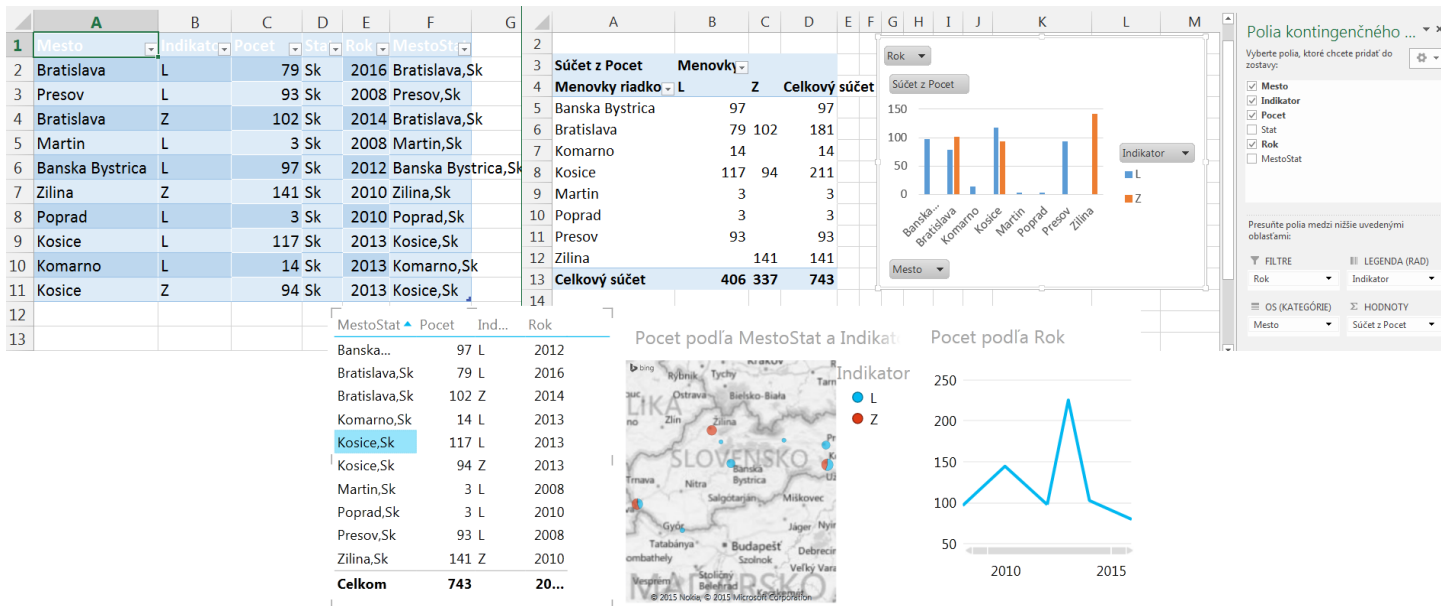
| | A | B | C | D | E | F | G |
|---|---|---|---|---|---|---|---|
| 1 | Mesto | Indikato | Pocet | Sta | Rok | MestoSta | |
| 2 | Bratislava | L | 79 | Sk | 2016 | Bratislava,Sk | |
| 3 | Presov | L | 93 | Sk | 2008 | Presov,Sk | |
| 4 | Bratislava | Z | 102 | Sk | 2014 | Bratislava,Sk | |
| 5 | Martin | L | 3 | Sk | 2008 | Martin,Sk | |
| 6 | Banska Bystrica | L | 97 | Sk | 2012 | Banska Bystrica,Sk | |
| 7 | Zilina | Z | 141 | Sk | 2010 | Zilina,Sk | |
| 8 | Poprad | L | 3 | Sk | 2010 | Poprad,Sk | |
| 9 | Kosice | L | 117 | Sk | 2013 | Kosice,Sk | |
| 10 | Komarno | L | 14 | Sk | 2013 | Komarno,Sk | |
| 11 | Kosice | Z | 94 | Sk | 2013 | Kosice,Sk | |
| 12 | | | | | | | |
| 13 | | | | | | | |

| | A | B | C | D |
|---|---|---|---|---|
| 2 | | | | |
| 3 | Súčet z Pocet | Menovky | | |
| 4 | Menovky riadko | L | Z | Celkový súčet |
| 5 | Banska Bystrica | 97 | | 97 |
| 6 | Bratislava | 79 | 102 | 181 |
| 7 | Komarno | 14 | | 14 |
| 8 | Kosice | 117 | 94 | 211 |
| 9 | Martin | 3 | | 3 |
| 10 | Poprad | 3 | | 3 |
| 11 | Presov | 93 | | 93 |
| 12 | Zilina | | 141 | 141 |
| 13 | Celkový súčet | 406 | 337 | 743 |
| 14 | | | | |

E F G H I J K L M

Rok
Súčet z Pocet
150
100
50
0
Banska... Bratislava Komarno Kosice Martin Poprad Presov Zilina
Indikator
L
Z
Mesto

Polia kontingenčného ...
Vyberte polia, ktoré chcete pridať do zostavy:
Mesto
Indikator
Pocet
Stat
Rok
MestoStat
Presuňte polia medzi nižšie uvedenými oblasťami:
FILTRE
Rok
LEGENDA (RAD)
Indikator
OS (KATEGÓRIE)
Mesto
HODNOTY
Súčet z Pocet

| MestoStat | Pocet | Ind... | Rok |
|---|---|---|---|
| Banska... | 97 | L | 2012 |
| Bratislava,Sk | 79 | L | 2016 |
| Bratislava,Sk | 102 | Z | 2014 |
| Komarno,Sk | 14 | L | 2013 |
| Kosice,Sk | 117 | L | 2013 |
| Kosice,Sk | 94 | Z | 2013 |
| Martin,Sk | 3 | L | 2008 |
| Poprad,Sk | 3 | L | 2010 |
| Presov,Sk | 93 | L | 2008 |
| Zilina,Sk | 141 | Z | 2010 |
| Celkom | 743 | | 20... |

Pocet podľa MestoStat a Indikat
Indikator
L
Z
bing
Rybnik Sokolov Bielsko-Biala SLOVENSKO Banska Bystrica Salgótarján Miskovec Győr Tatabánya Budapešť Debrecen Szombathely Veszprém Stoličný Belehrad MAĎARSKO Trnava
© 2015 Nokia, © 2015 Microsoft Corporation

Pocet podľa Rok
250
200
150
100
50
2010
2015